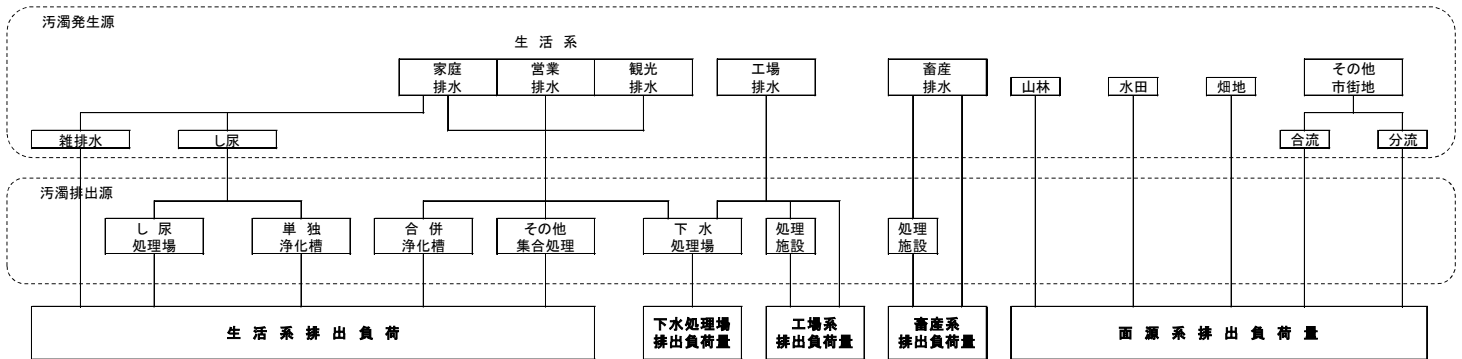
汚濁発生源

生 活 系

家庭
排水

営業
排水

観光
排水

工場
排水

畜産
排水

山林

水田

畑地

その他
市街地

雑排水

し尿

合流

分流

汚濁排出源

し 尿
処理場

単 独
浄化槽

合 併
浄化槽

その他
集合処理

下 水
処理場

処理
施設

処理
施設

生 活 系 排 出 負 荷

下水処理場
排出負荷量

工場系
排出負荷量

畜産系
排出負荷量

面 源 系 排 出 負 荷 量